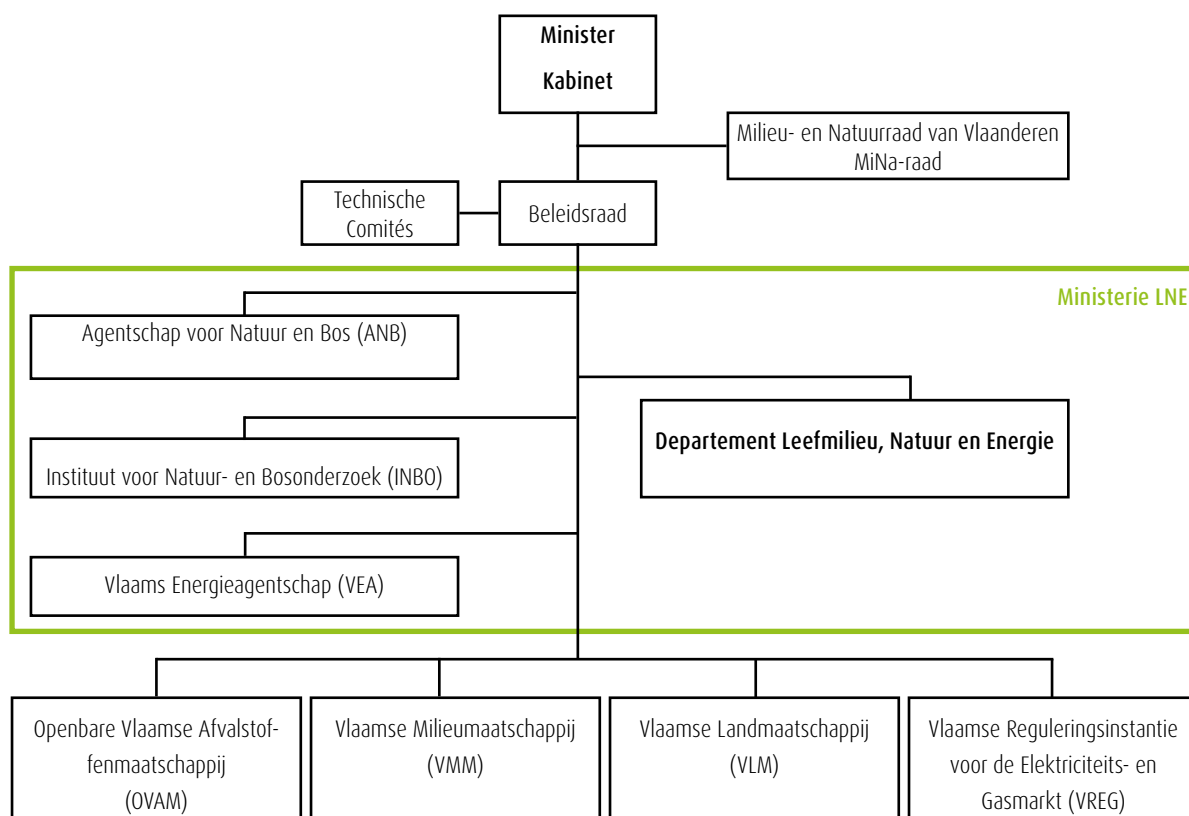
Minister
Kabinet

Milieu- en Natuurraad van Vlaanderen
MiNa-raad

Technische Comités

Beleidsraad

Ministerie LNE

Agentschap voor Natuur en Bos (ANB)

Departement Leefmilieu, Natuur en Energie

Instituut voor Natuur- en Bosonderzoek (INBO)

Vlaams Energieagentschap (VEA)

Openbare Vlaamse Afvalstoffenmaatschappij (OVAM)

Vlaamse Milieumaatschappij (VMM)

Vlaamse Landmaatschappij (VLM)

Vlaamse Reguleringsinstantie voor de Elektriciteits- en Gasmarkt (VREG)